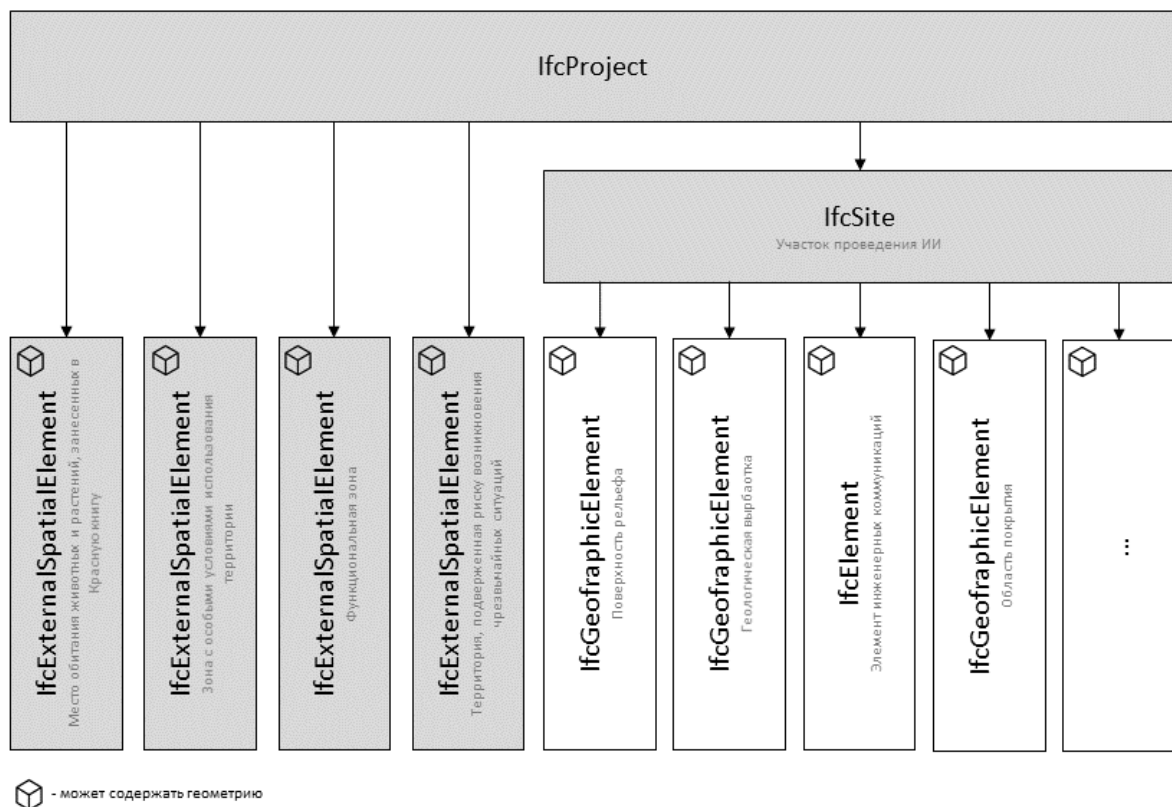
IfcProject

IfcSite
Участок проведения ИИ

IfcExternalSpatialElement
Место обитания животных и растений, занесенных в Красную книгу

IfcExternalSpatialElement
Зона с особыми условиями использования территории

IfcExternalSpatialElement
Функциональная зона

IfcExternalSpatialElement
Территория, подверженная риску возникновения чрезвычайных ситуаций

IfcGeofraphicElement
Поверхность рельефа

IfcGeofraphicElement
Геологическая вырбаотка

IfcElement
Элемент инженерных коммуникаций

IfcGeofraphicElement
Область покрытия

...

- может содержать геометрию